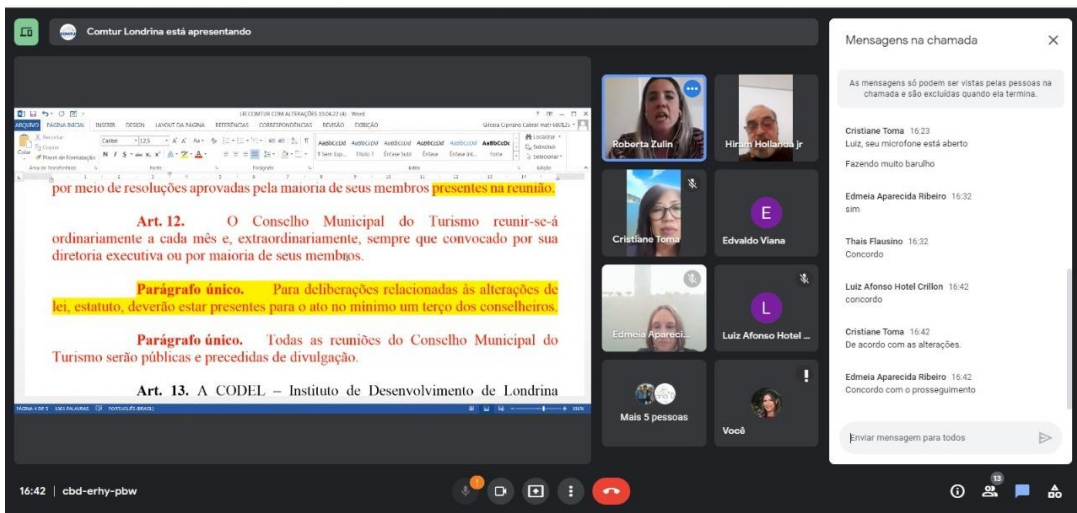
Comtur Londrina está apresentando

LEI COMTUR COM ALTERAÇÕES 13.04.22 (4) Word

ARQUIVO PÁGINA INICIAL INSERIR DESIGN LAYOUT DA PÁGINA REFERÊNCIAS CORRESPONDÊNCIAS REVISÃO EXIBIÇÃO

Recortar Copiar Colar Pincel de Formatação Calibri 12,5 Área de Transferência Fonte Parágrafo Estilo Edição Localizar Substituir Selecionar

1 Sem Esp... Título 1 Ênfase Sutil Ênfase Ênfase Int... Forte

por meio de resoluções aprovadas pela maioria de seus membros presentes na reunião.

Art. 12. O Conselho Municipal do Turismo reunir-se-á ordinariamente a cada mês e, extraordinariamente, sempre que convocado por sua diretoria executiva ou por maioria de seus membros.

Parágrafo único. Para deliberações relacionadas às alterações de lei, estatuto, deverão estar presentes para o ato no mínimo um terço dos conselheiros.

Parágrafo único. Todas as reuniões do Conselho Municipal do Turismo serão públicas e precedidas de divulgação.

Art. 13. A CODEL – Instituto de Desenvolvimento de Londrina

PÁGINA 4 DE 5 1361 PALAVRAS PORTUGUÊS (BRASIL)

Roberta Zulin
Hiram Hollanda jr
Cristiane Toma
E
Edvaldo Viana
Edmeia Apareci...
L
Luiz Afonso Hotel ...
Mais 5 pessoas
Você

Mensagens na chamada

As mensagens só podem ser vistas pelas pessoas na chamada e são excluídas quando ela termina.

Cristiane Toma 16:23
Luiz, seu microfone está aberto
Fazendo muito barulho

Edmeia Aparecida Ribeiro 16:32
sim

Thais Flausino 16:32
Concordo

Luiz Afonso Hotel Crillon 16:42
concordo

Cristiane Toma 16:42
De acordo com as alterações.

Edmeia Aparecida Ribeiro 16:42
Concordo com o prosseguimento

Enviar mensagem para todos

16:42 | cbd-erhy-pbw

13